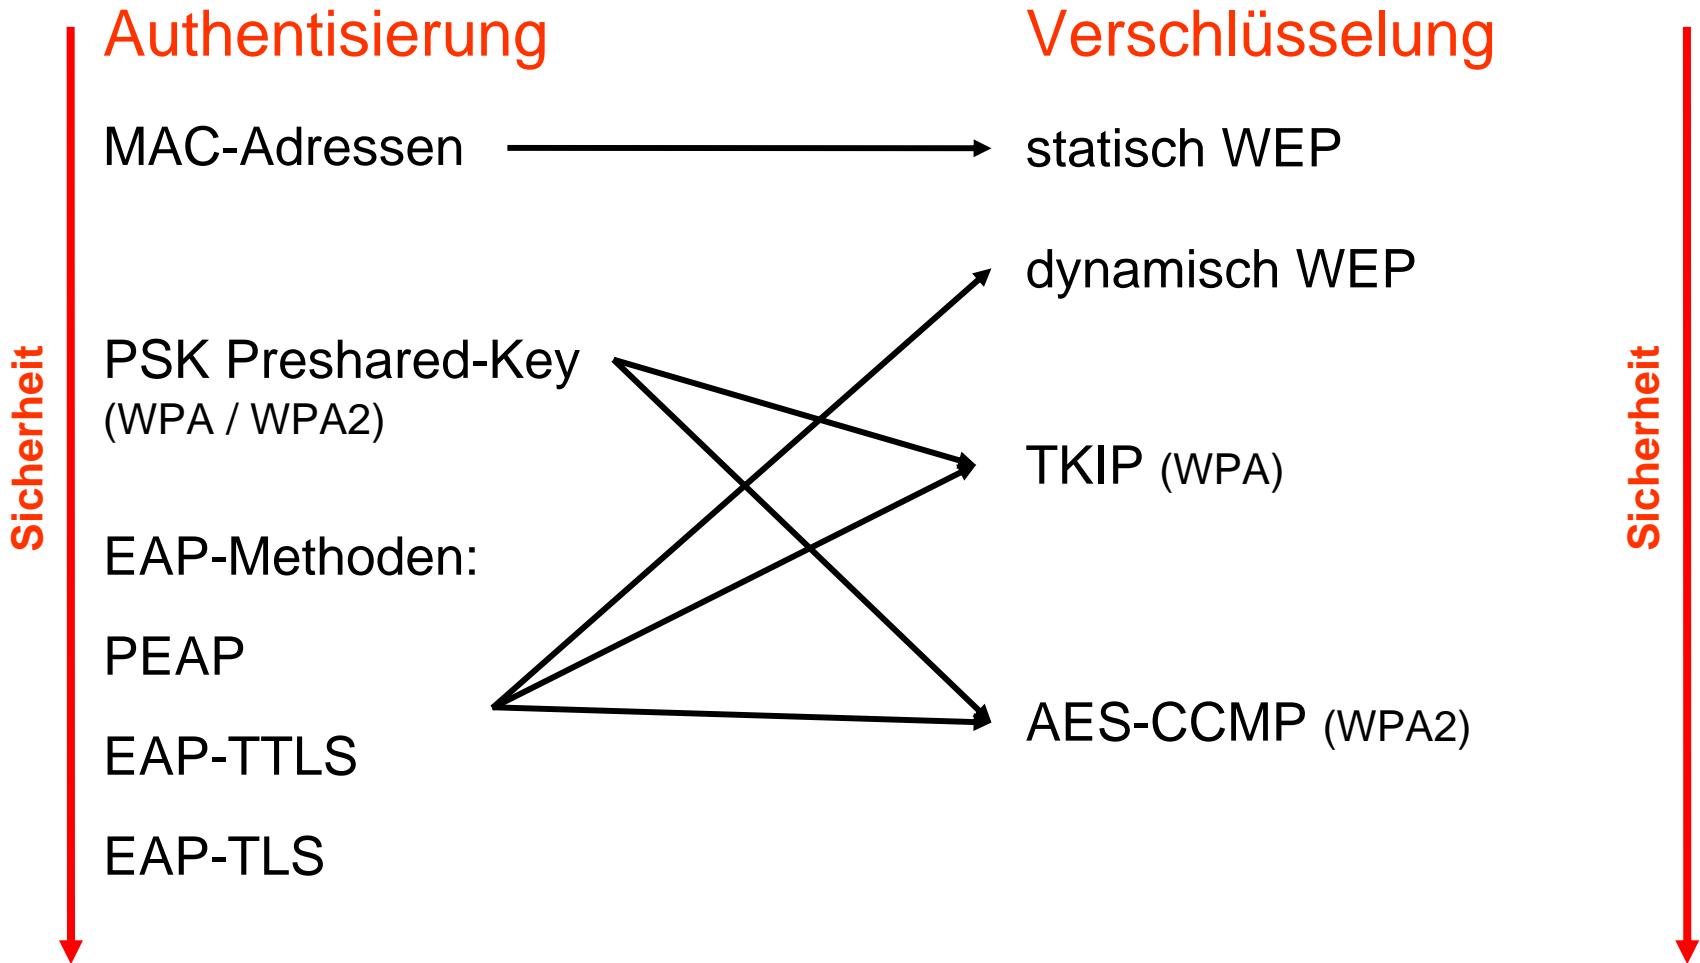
Authentisierung

Verschlüsselung

Sicherheit

MAC-Adressen

statisch WEP

dynamisch WEP

PSK Preshared-Key
(WPA / WPA2)

TKIP (WPA)

EAP-Methoden:

PEAP

EAP-TTLS

EAP-TLS

AES-CCMP (WPA2)

Sicherheit